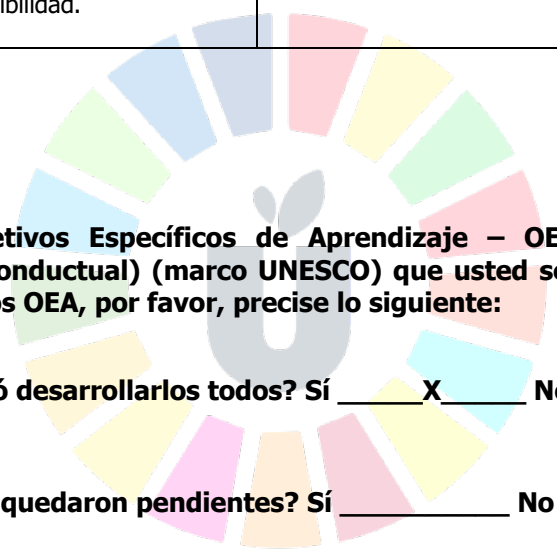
bilidad.

etivos Específicos de Aprendizaje – OE onductual) (marco UNESCO) que usted se s OEA, por favor, precise lo siguiente:

ó desarrollarlos todos? Sí ______X______ No

quedaron pendientes? Sí ____________ No